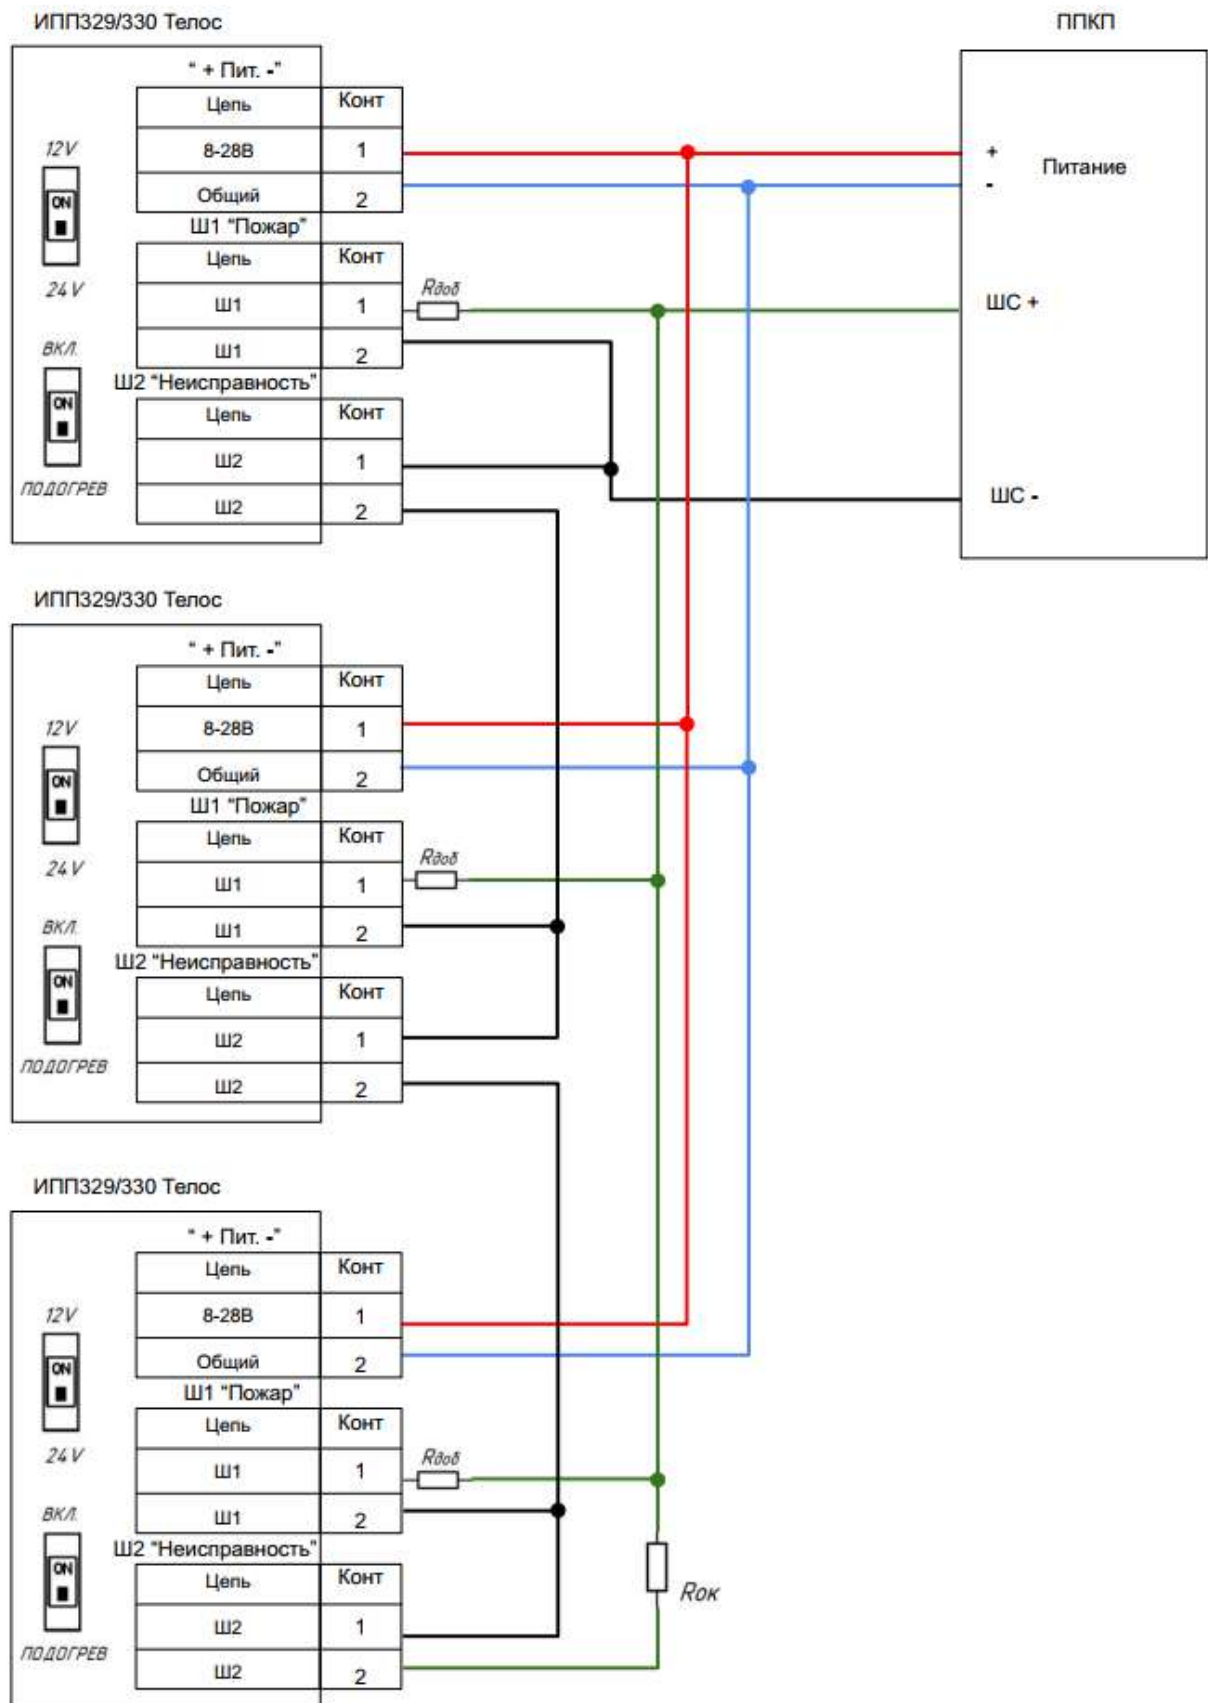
ИПП329/330 Телос

12V
ON
24V
ВКЛ.
ON
ПОДОГРЕВ

" + Пит. -"

| Цепь | Конт |
|---|---|
| 8-28В | 1 |
| Общий | 2 |

Ш1 "Пожар"

| Цепь | Конт |
|---|---|
| Ш1 | 1 |
| Ш1 | 2 |

Ш2 "Неисправность"

| Цепь | Конт |
|---|---|
| Ш2 | 1 |
| Ш2 | 2 |

Rдоб

ППКП

+
-
Питание
ШС +
ШС -

ИПП329/330 Телос

12V
ON
24V
ВКЛ.
ON
ПОДОГРЕВ

" + Пит. -"

| Цепь | Конт |
|---|---|
| 8-28В | 1 |
| Общий | 2 |

Ш1 "Пожар"

| Цепь | Конт |
|---|---|
| Ш1 | 1 |
| Ш1 | 2 |

Ш2 "Неисправность"

| Цепь | Конт |
|---|---|
| Ш2 | 1 |
| Ш2 | 2 |

Rдоб

ИПП329/330 Телос

12V
ON
24V
ВКЛ.
ON
ПОДОГРЕВ

" + Пит. -"

| Цепь | Конт |
|---|---|
| 8-28В | 1 |
| Общий | 2 |

Ш1 "Пожар"

| Цепь | Конт |
|---|---|
| Ш1 | 1 |
| Ш1 | 2 |

Ш2 "Неисправность"

| Цепь | Конт |
|---|---|
| Ш2 | 1 |
| Ш2 | 2 |

Rдоб

Rок